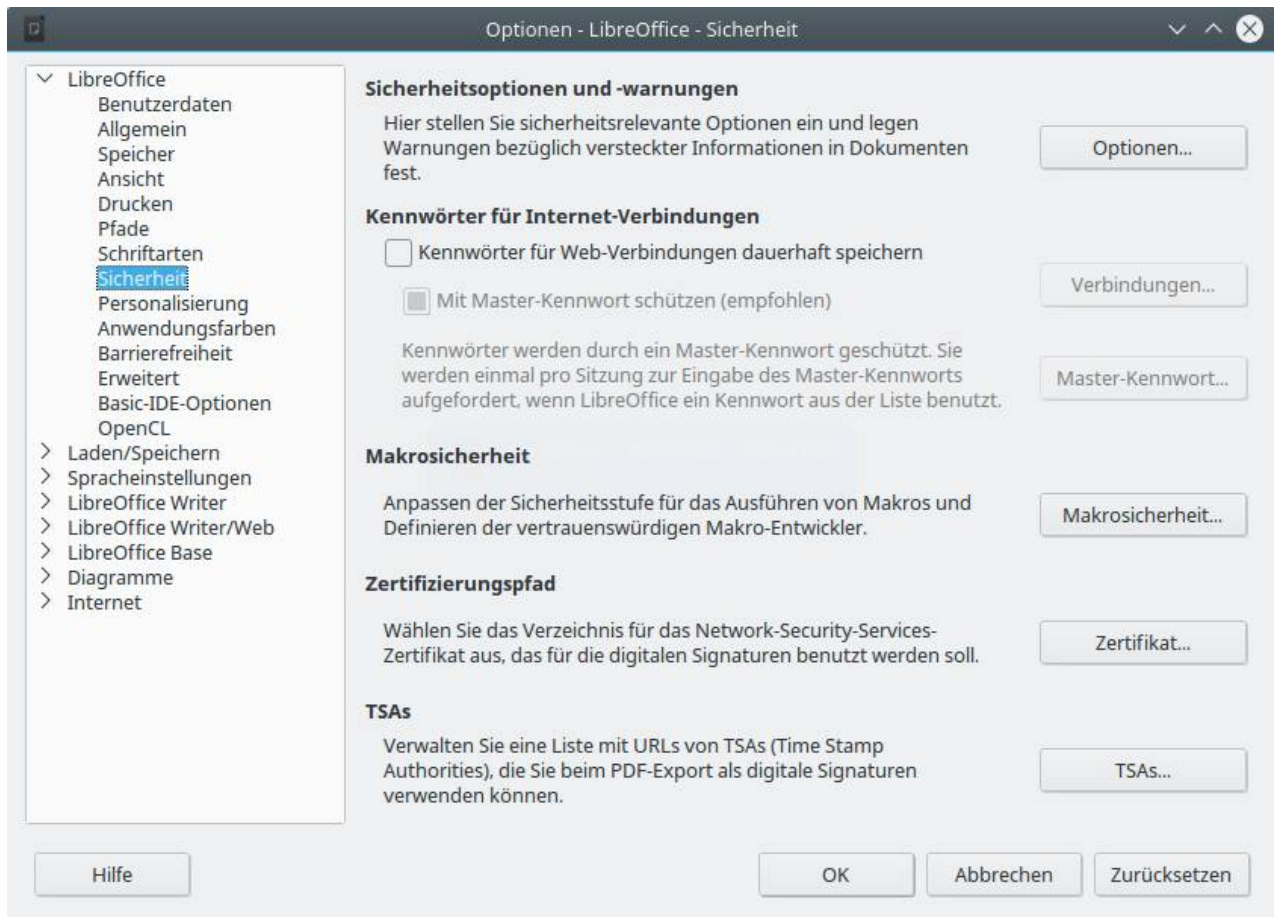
Optionen - LibreOffice - Sicherheit

LibreOffice
Benutzerdaten
Allgemein
Speicher
Ansicht
Drucken
Pfade
Schriftarten
Sicherheit
Personalisierung
Anwendungsfarben
Barrierefreiheit
Erweitert
Basic-IDE-Optionen
OpenCL
Laden/Speichern
Spracheinstellungen
LibreOffice Writer
LibreOffice Writer/Web
LibreOffice Base
Diagramme
Internet

Sicherheitsoptionen und -warnungen

Hier stellen Sie sicherheitsrelevante Optionen ein und legen Warnungen bezüglich versteckter Informationen in Dokumenten fest.

Optionen...

Kennwörter für Internet-Verbindungen

Kennwörter für Web-Verbindungen dauerhaft speichern

Verbindungen...

Mit Master-Kennwort schützen (empfohlen)

Kennwörter werden durch ein Master-Kennwort geschützt. Sie werden einmal pro Sitzung zur Eingabe des Master-Kennworts aufgefordert, wenn LibreOffice ein Kennwort aus der Liste benutzt.

Master-Kennwort...

Makrosicherheit

Anpassen der Sicherheitsstufe für das Ausführen von Makros und Definieren der vertrauenswürdigen Makro-Entwickler.

Makrosicherheit...

Zertifizierungspfad

Wählen Sie das Verzeichnis für das Network-Security-Services-Zertifikat aus, das für die digitalen Signaturen benutzt werden soll.

Zertifikat...

TSAs

Verwalten Sie eine Liste mit URLs von TSAs (Time Stamp Authorities), die Sie beim PDF-Export als digitale Signaturen verwenden können.

TSAs...

Hilfe

OK

Abbrechen

Zurücksetzen